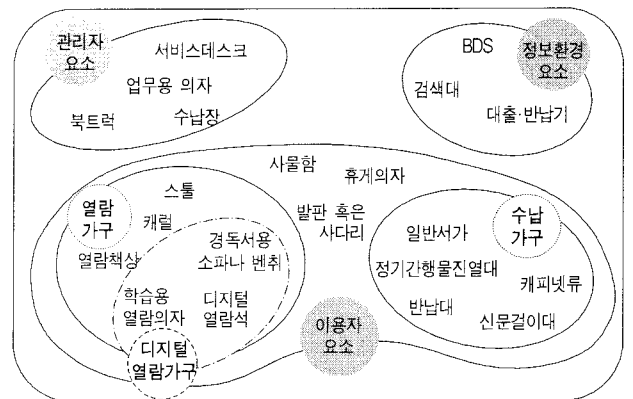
관리자 요소
서비스데스크
업무용 의자
북트럭
수납장

BDS
정보환경 요소
검색대
대출·반납기

사물함
휴게의자
발판 혹은 사다리

열람 가구
스툴
캐럴
열람책상
경독서용 소파나 벤취
학습용 열람의자
디지털 열람석
디지털 열람가구

수납 가구
일반서가
정기간행물진열대
캐피넷류
반납대
신문걸이대

이용자 요소